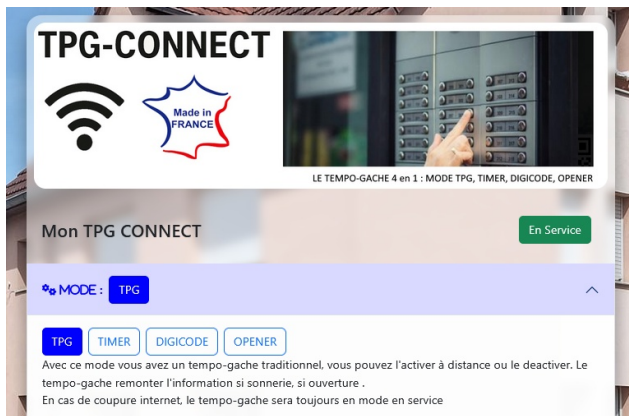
TPG-CONNECT

Made in FRANCE

LE TEMPO-GACHE 4 en 1 : MODE TPG, TIMER, DIGICODE, OPENER

Mon TPG CONNECT

En Service

MODE : TPG

TPG TIMER DIGICODE OPENER

Avec ce mode vous avez un tempo-gache traditionnel, vous pouvez l'activer à distance ou le deactiver. Le tempo-gache remonter l'information si sonnerie, si ouverture .
En cas de coupure internet, le tempo-gache sera toujours en mode en service